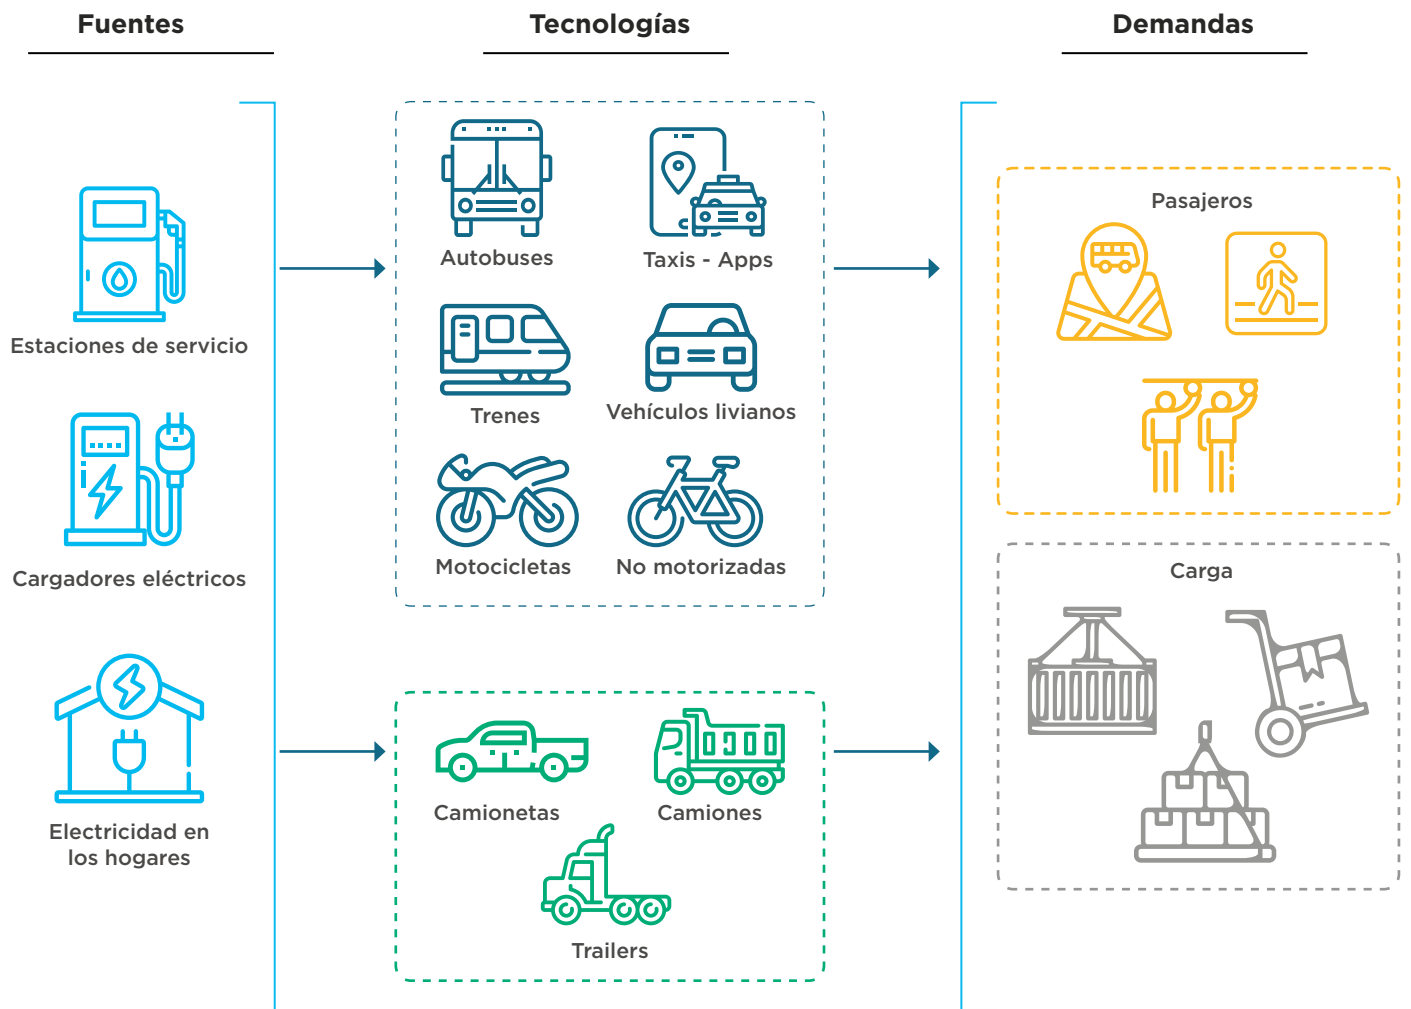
Fuentes

Tecnologías

Demandas

Estaciones de servicio

Cargadores eléctricos

Electricidad en los hogares

Autobuses

Taxis - Apps

Trenes

Vehículos livianos

Motocicletas

No motorizadas

Camionetas

Camiones

Trailers

Pasajeros

Carga